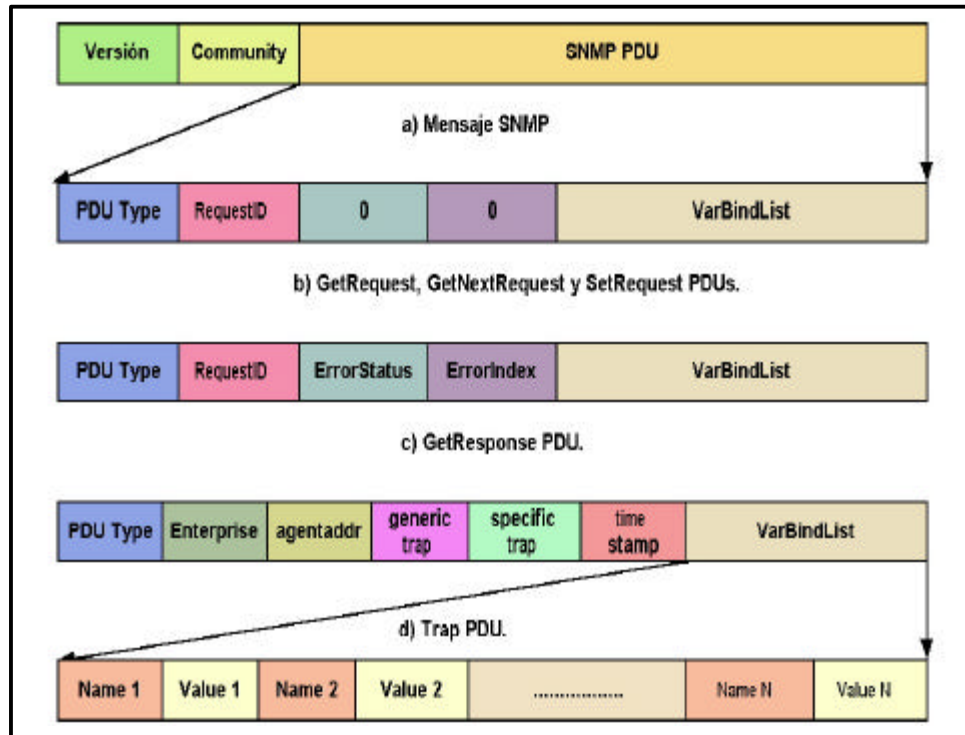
| Versión | Community | SNMP PDU |
|---|---|---|

a) Mensaje SNMP

| PDU Type | RequestID | 0 | 0 | VarBindList |
|---|---|---|---|---|

b) GetRequest, GetNextRequest y SetRequest PDUs.

| PDU Type | RequestID | ErrorStatus | ErrorIndex | VarBindList |
|---|---|---|---|---|

c) GetResponse PDU.

| PDU Type | Enterprise | agentaddr | generic trap | specific trap | time stamp | VarBindList |
|---|---|---|---|---|---|---|

d) Trap PDU.

| Name 1 | Value 1 | Name 2 | Value 2 | ................. | Name N | Value N |
|---|---|---|---|---|---|---|